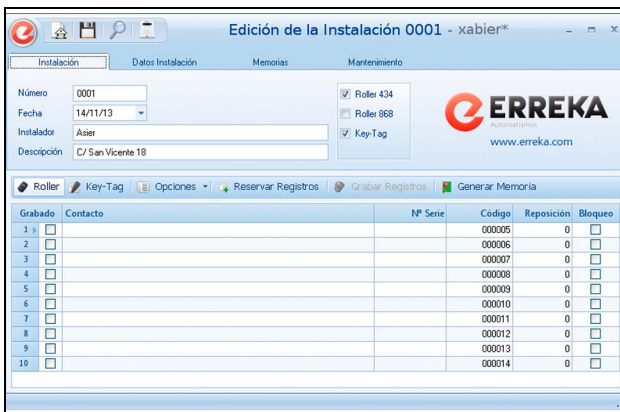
Edición de la Instalación 0001 - xabier*

Instalación | Datos Instalación | Memorias | Mantenimiento

Número 0001
Fecha 14/11/13
Instalador Asier
Descripción C/ San Vicente 18

Roller 434
Roller 868
Key-Tag

ERREKA
Automatismos
www.erreka.com

Roller | Key-Tag | Opciones | Reservar Registros | Grabar Registros | Generar Memoria

| Grabado | | Contacto | Nº Serie | Código | Reposición | Bloqueo |
|---|---|---|---|---|---|---|
| 1 | | | | 000005 | 0 | |
| 2 | | | | 000006 | 0 | |
| 3 | | | | 000007 | 0 | |
| 4 | | | | 000008 | 0 | |
| 5 | | | | 000009 | 0 | |
| 6 | | | | 000010 | 0 | |
| 7 | | | | 000011 | 0 | |
| 8 | | | | 000012 | 0 | |
| 9 | | | | 000013 | 0 | |
| 10 | | | | 000014 | 0 | |